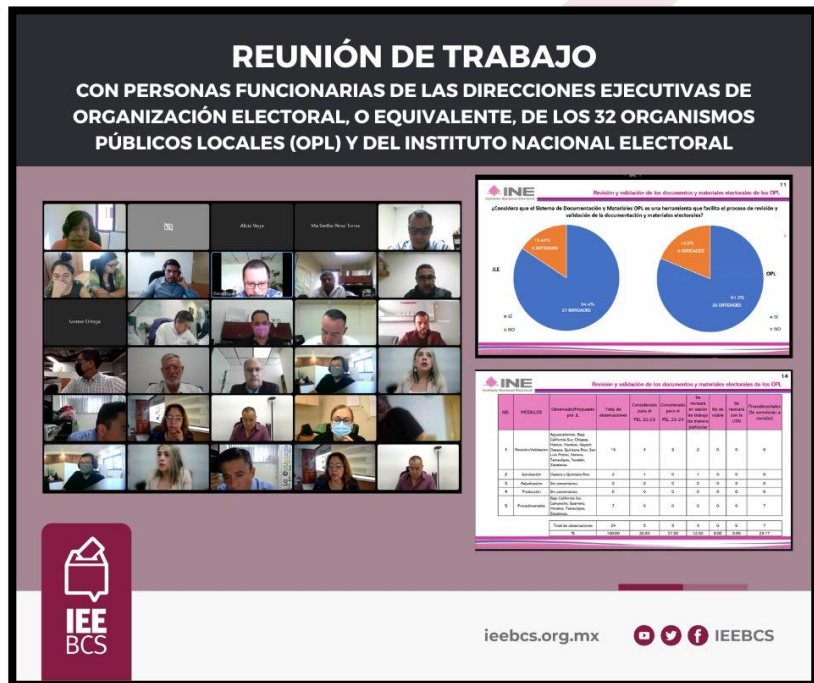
REUNIÓN DE TRABAJO

CON PERSONAS FUNCIONARIAS DE LAS DIRECCIONES EJECUTIVAS DE ORGANIZACIÓN ELECTORAL, O EQUIVALENTE, DE LOS 32 ORGANISMOS PÚBLICOS LOCALES (OPL) Y DEL INSTITUTO NACIONAL ELECTORAL

Alicia Vega

Ma Emilia Pérez Torres

Ivonne Ortega

INE Instituto Nacional Electoral

Revisión y validación de los documentos y materiales electorales de los OPL

11

¿Considera que el Sistema de Documentación y Materiales OPL es una herramienta que facilita el proceso de revisión y validación de la documentación y materiales electorales?

JLE

15.6%
5 ENTIDADES

84.4%
27 ENTIDADES

SÍ
NO

OPL

18.8%
6 ENTIDADES

81.3%
26 ENTIDADES

SÍ
NO

INE Instituto Nacional Electoral

Revisión y validación de los documentos y materiales electorales de los OPL

14

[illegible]

ieebcs.org.mx

IEEBCS

IEE BCS